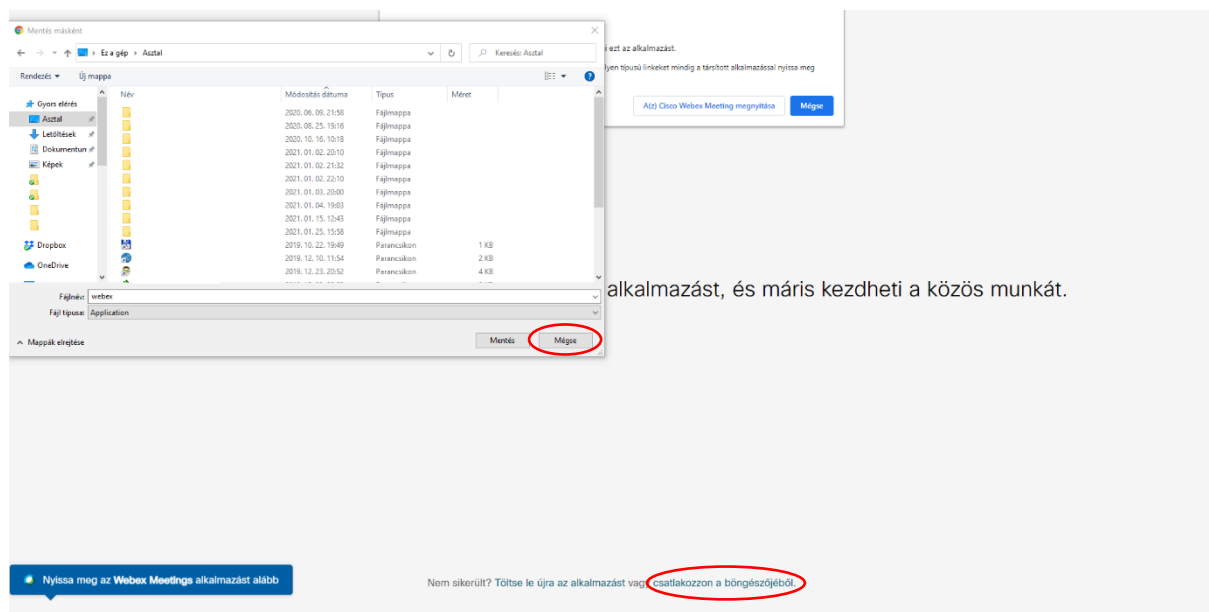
Mentés másként

Ez a gép › Asztal

Keresés: Asztal

Rendezés ▾ Új mappa

Gyors elérés
Asztal
Letöltések
Dokumentum
Képek
Dropbox
OneDrive

| Név | Módosítás dátuma | Típus | Méret |
|---|---|---|---|
| | 2020. 06. 09. 21:58 | Fájlmappa | |
| | 2020. 08. 25. 19:16 | Fájlmappa | |
| | 2020. 10. 16. 10:18 | Fájlmappa | |
| | 2021. 01. 02. 20:10 | Fájlmappa | |
| | 2021. 01. 02. 21:32 | Fájlmappa | |
| | 2021. 01. 02. 22:10 | Fájlmappa | |
| | 2021. 01. 03. 20:00 | Fájlmappa | |
| | 2021. 01. 04. 19:03 | Fájlmappa | |
| | 2021. 01. 15. 12:43 | Fájlmappa | |
| | 2021. 01. 25. 15:58 | Fájlmappa | |
| | 2019. 10. 22. 19:49 | Parancsikon | 1 KB |
| | 2019. 12. 10. 11:54 | Parancsikon | 2 KB |
| | 2019. 12. 23. 20:52 | Parancsikon | 4 KB |

Fájlnév: webex
Fájl típusa: Application

Mappák elrejtése

Mentés Mégse

ezt az alkalmazást.

lyen típusú linkeket mindig a társított alkalmazással nyissa meg

A(z) Cisco Webex Meeting megnyitása Mégse

alkalmazást, és máris kezdheti a közös munkát.

Nyissa meg az Webex Meetings alkalmazást alább

Nem sikerült? Töltse le újra az alkalmazást vagy csatlakozzon a böngészőjéből.